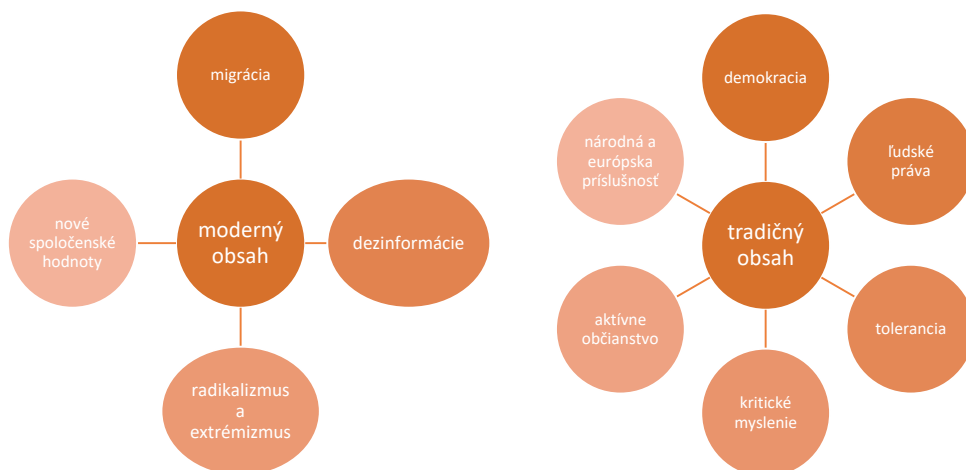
migrácia

nové spoločenské hodnoty

moderný obsah

dezinformácie

radikalizmus a extrémizmus

demokracia

národná a európska príslušnosť

ľudské práva

tradičný obsah

aktívne občianstvo

tolerancia

kritické myslenie